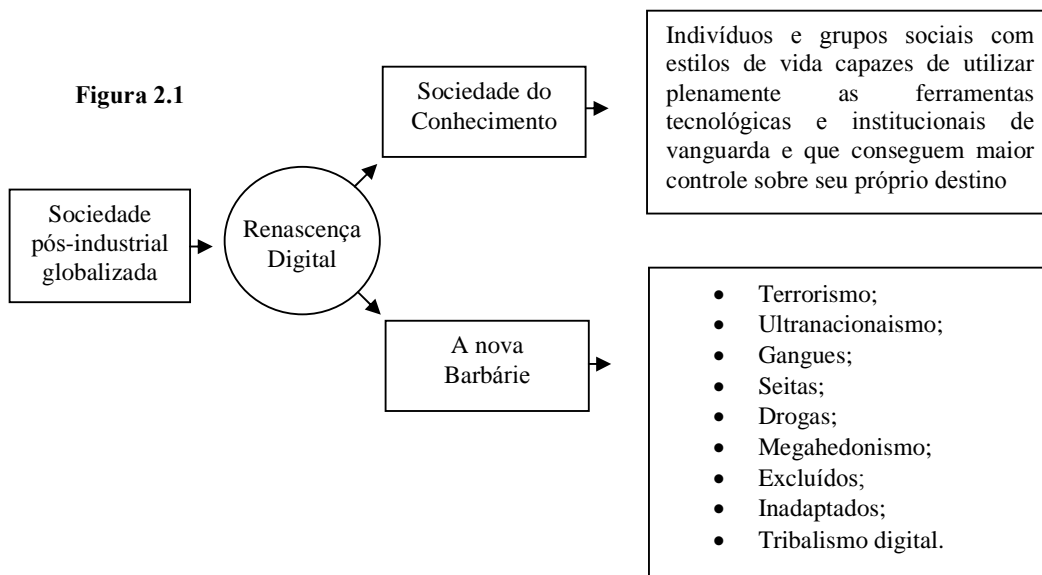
Figura 2.1

Sociedade pós-industrial globalizada

Renascença Digital

Sociedade do Conhecimento

Indivíduos e grupos sociais com estilos de vida capazes de utilizar plenamente as ferramentas tecnológicas e institucionais de vanguarda e que conseguem maior controle sobre seu próprio destino

A nova Barbárie

- Terrorismo;
- Ultranacionaismo;
- Gangues;
- Seitas;
- Drogas;
- Megahedonismo;
- Excluídos;
- Inadaptados;
- Tribalismo digital.